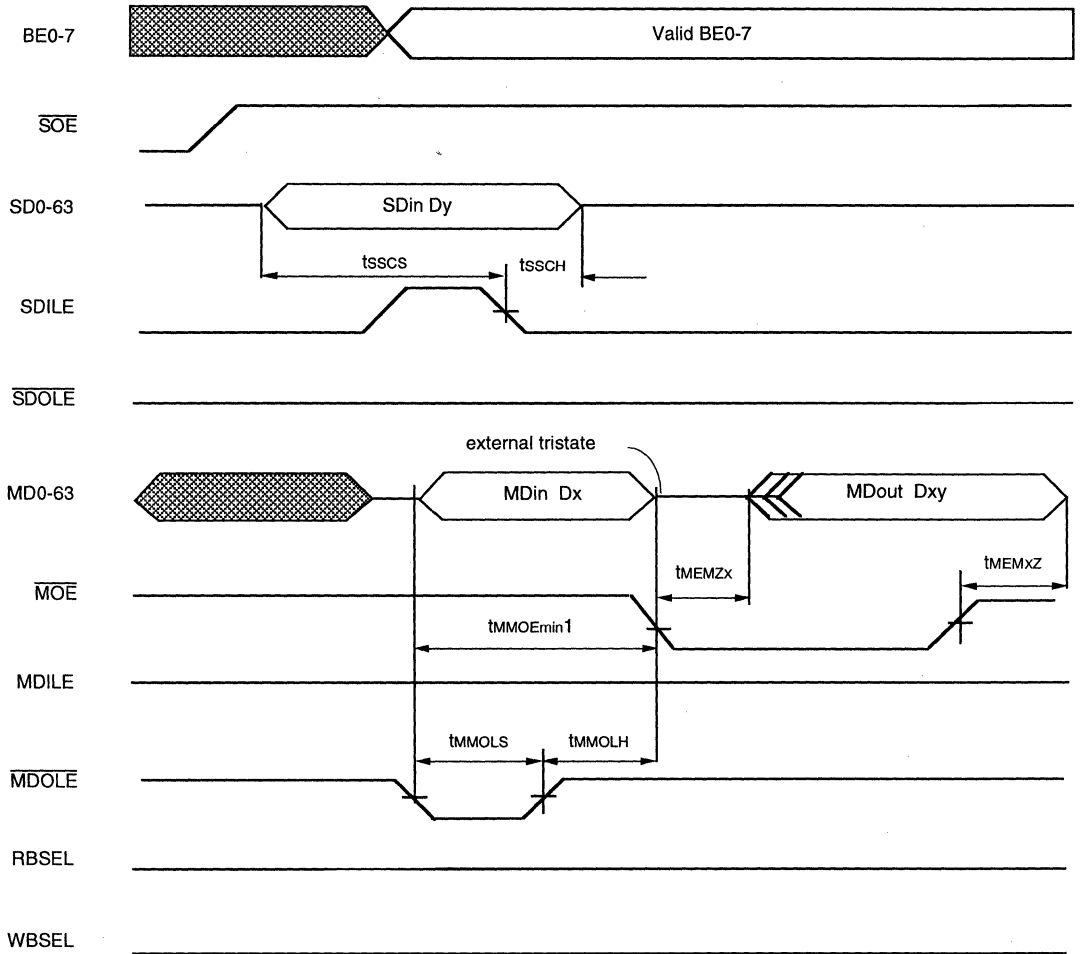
BE0-7

Valid BE0-7

$\overline{SOE}$

SD0-63

SDin Dy

tSSCS

tSSCH

SDILE

$\overline{SDOLE}$

external tristate

MD0-63

MDin Dx

MDout Dxy

tMEMZx

tMEMxZ

$\overline{MOE}$

tMMOEmin1

MDILE

tMMOLS

tMMOLH

$\overline{MDOLE}$

RBSEL

WBSEL